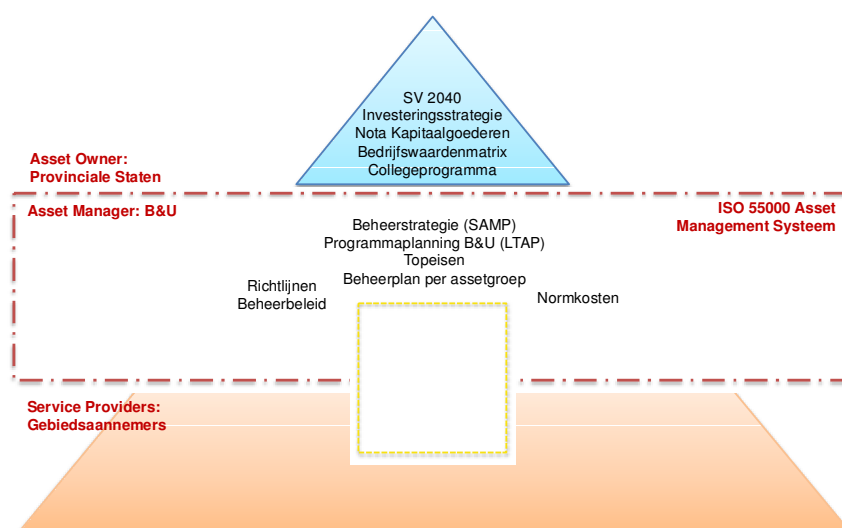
SV 2040
Investeringsstrategie
Nota Kapitaalgoederen
Bedrijfswaardenmatrix
Collegeprogramma

Asset Owner:
Provinciale Staten

Asset Manager: B&U

ISO 55000 Asset Management Systeem

Beheerstrategie (SAMP)
Programmaplanning B&U (LTAP)
Topeisen
Beheerplan per assetgroep

Richtlijnen
Beheerbeleid

Normkosten

Service Providers:
Gebiedsaannemers